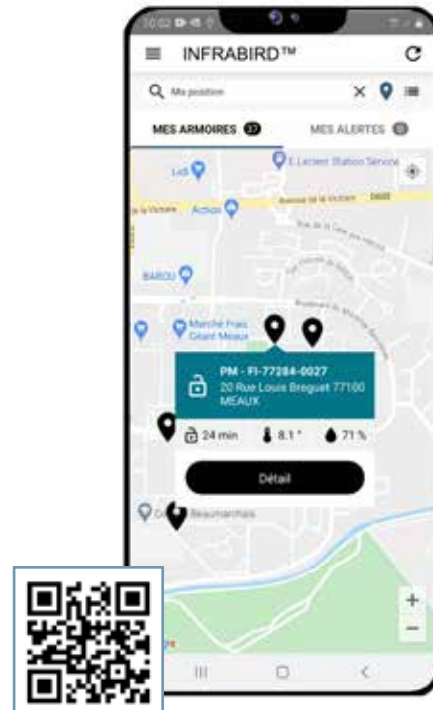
10:02

INFRABIRD™

Ma position

MES ARMOIRES 37

MES ALERTES 0

E.Leclerc Station Service

Lidl

Actions

Avenue de la Victoire

BABOU

Marché Frais Géant Meaux

PM - FI-77284-0027

20 Rue Louis Breguet 77100 MEAUX

24 min

8.1°

71 %

Détail

Beaumarchais

+

−